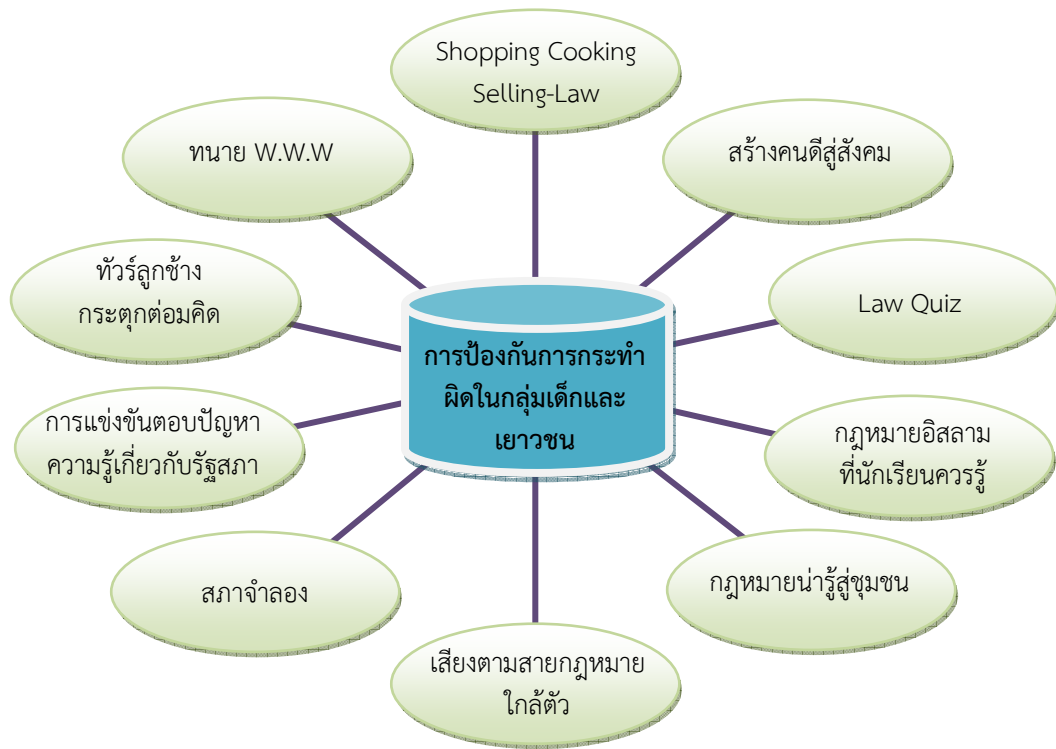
Shopping Cooking Selling-Law

ทนาย W.W.W

สร้างคนดีสู่สังคม

ทัวร์ลูกช้าง กระตุกต่อมคิด

Law Quiz

การป้องกันการกระทำผิดในกลุ่มเด็กและเยาวชน

การแข่งขันตอบปัญหาความรู้เกี่ยวกับรัฐสภา

กฎหมายอิสลามที่นักเรียนควรรู้

สภาจำลอง

กฎหมายน่ารู้สู่ชุมชน

เสียงตามสายกฎหมายใกล้ตัว